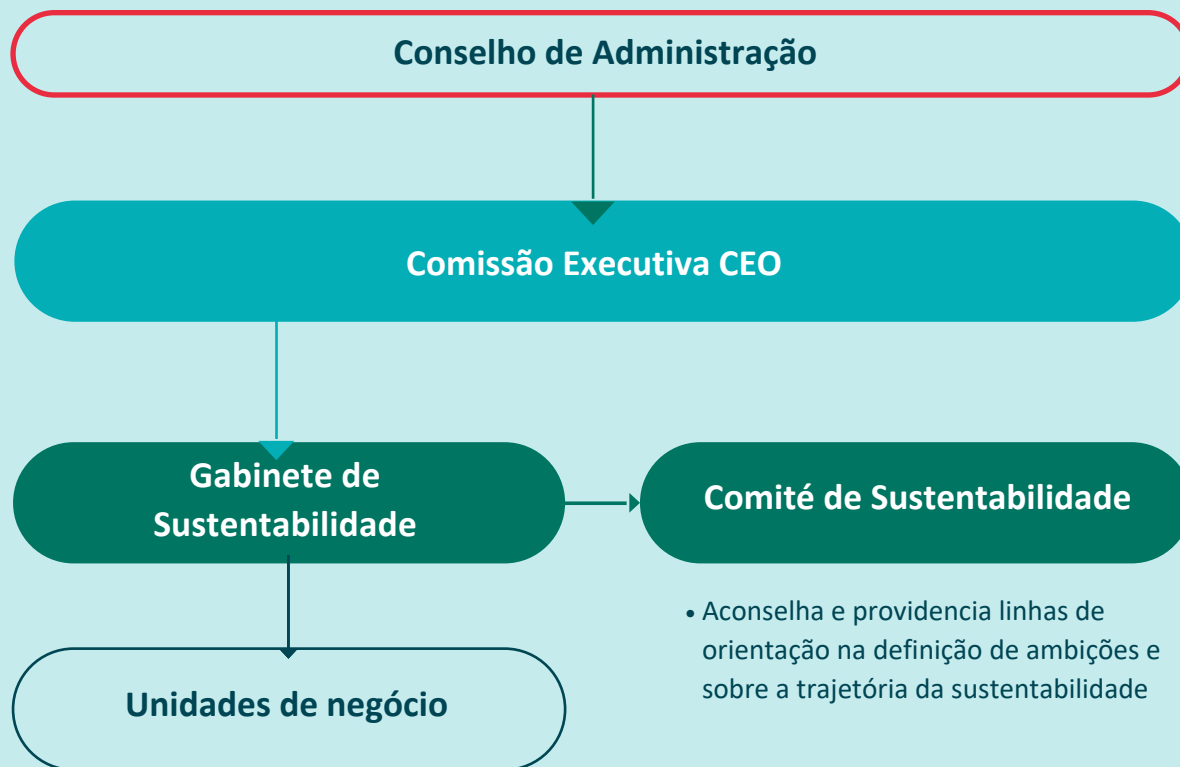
Conselho de Administração

Comissão Executiva CEO

Gabinete de Sustentabilidade

Comité de Sustentabilidade

• Aconselha e providencia linhas de orientação na definição de ambições e sobre a trajetória da sustentabilidade

Unidades de negócio